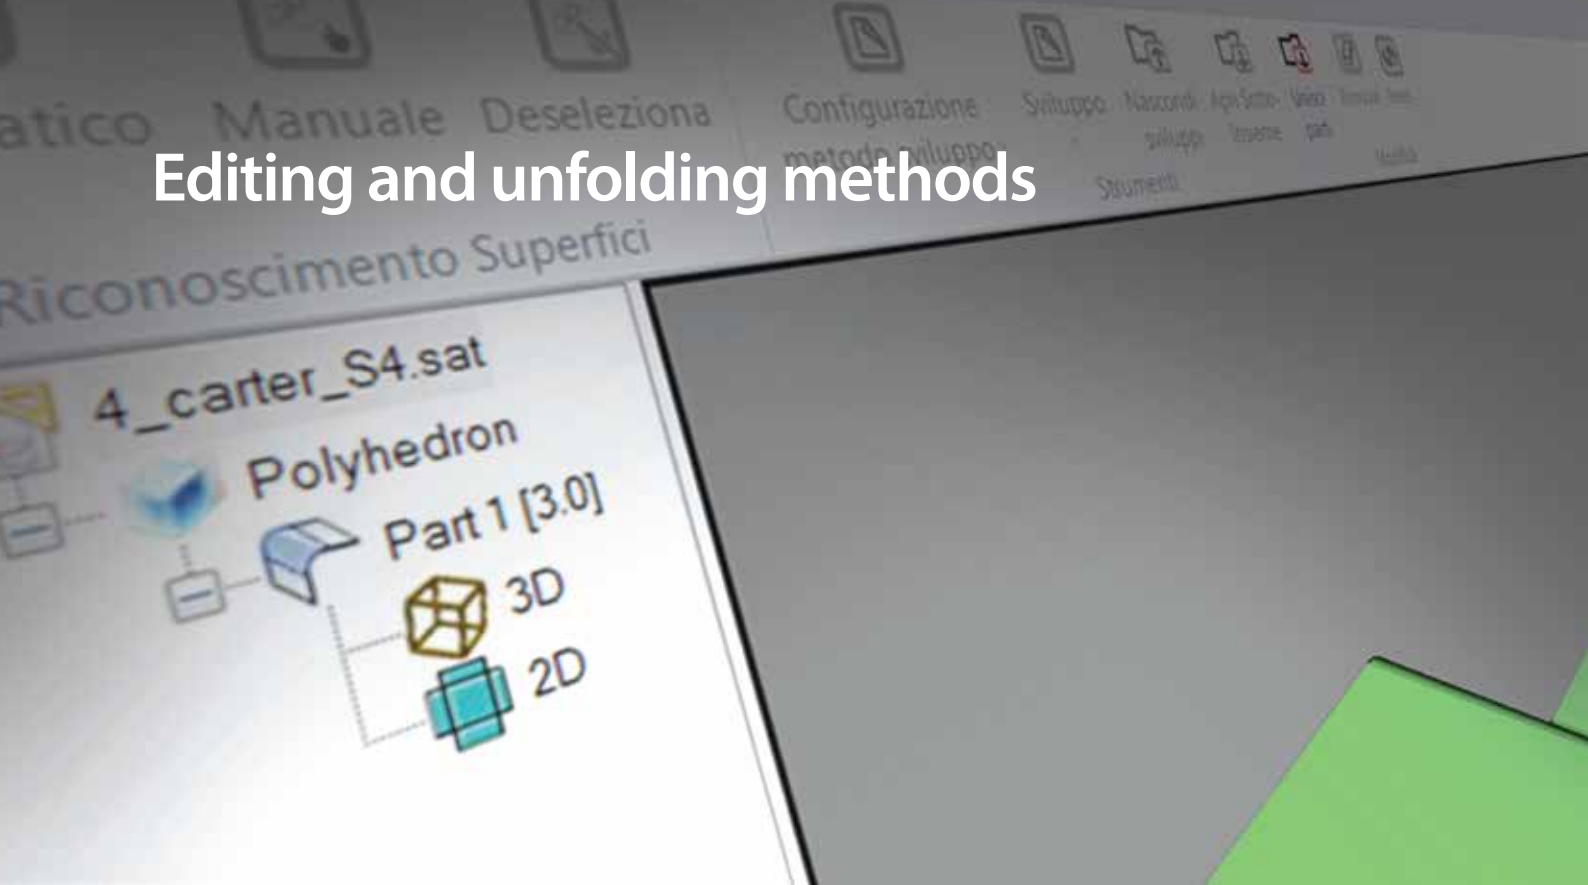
atico Manuale Deseleziona

Configurazione metodo sviluppo

Sviluppo Nascondi sviluppo Apri Sotto-tessere Unisci parti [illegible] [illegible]

Strumenti

Modifica

Editing and unfolding methods

Riconoscimento Superfici

4_carter_S4.sat

Polyhedron

Part 1 [3.0]

3D

2D